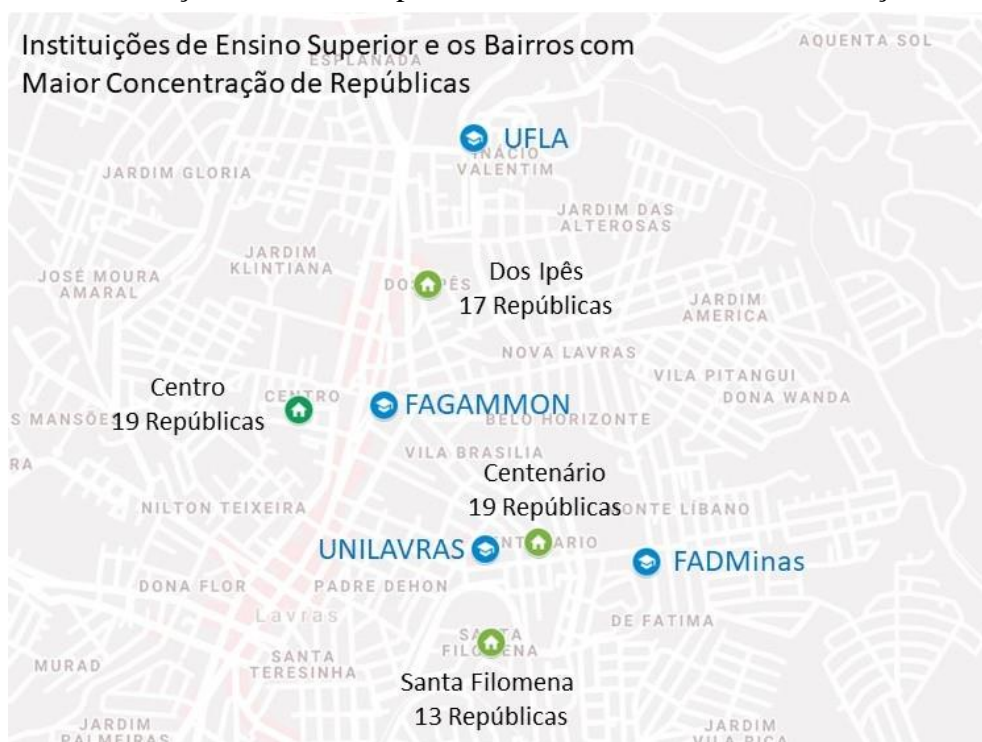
Instituições de Ensino Superior e os Bairros com Maior Concentração de Repúblicas

ESPLANADA

AQUENTA SOL

UFLA

INÁCIO VALENTIM

JARDIM GLORIA

JARDIM DAS ALTEROSAS

JARDIM KLINTIANA

JOSÉ MOURA AMARAL

Dos Ipês
17 Repúblicas

JARDIM AMERICA

NOVA LAVRAS

VILA PITANGUI

DONA WANDA

Centro
19 Repúblicas

S MANSÕE

FAGAMMON

BELO HORIZONTE

VILA BRASILIA

RA

Centenário
19 Repúblicas

NILTON TEIXEIRA

ONTE LÍBANO

UNILAVRAS

FADMinas

DONA FLOR

PADRE DEHON

Lavras

DE FATIMA

MURAD

SANTA TERESINHA

Santa Filomena
13 Repúblicas

JARDIM PALMEIRAS

JARDIM VILA RICA